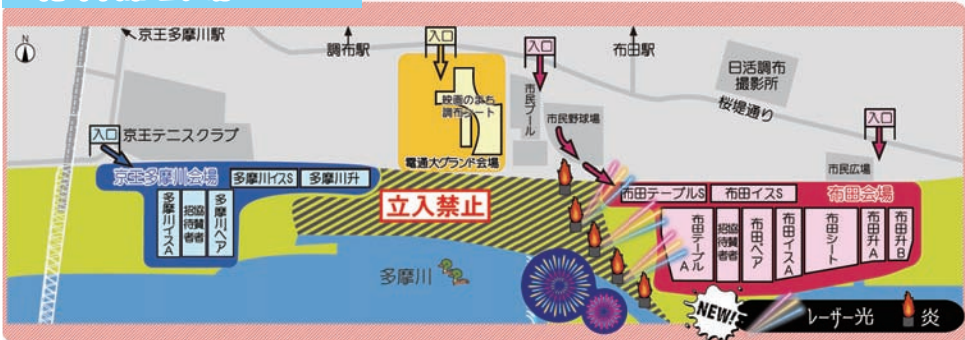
N

京王多摩川駅

調布駅

布田駅

入口

入口

入口

入口

入口

日活調布撮影所

桜堤通り

映画のまち調布シート

電通大グランド会場

市民プール

市民野球場

市民広場

京王テニスクラブ

京王多摩川会場

多摩川イスS

多摩川升

多摩川イスA

招待者

多摩川ペア

立入禁止

布田テーブルS

布田イスS

布田会場

布田テーブルA

招待者

布田ペア

布田イスA

布田シート

布田升A

布田升B

多摩川

NEW!

レーザー光

炎